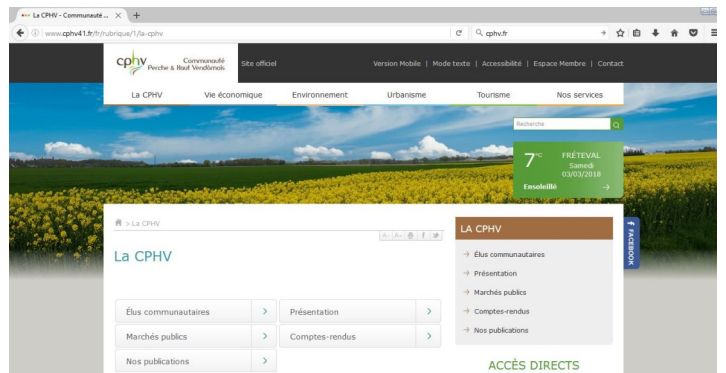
La CPHV - Communauté ... ×

www.cphv41.fr/fr/rubrique/1/la-cphv

cphv.fr

cphv Communauté Perche & Haut Vendômois

Site officiel

Version Mobile | Mode texte | Accessibilité | Espace Membre | Contact

La CPHV
Vie économique
Environnement
Urbanisme
Tourisme
Nos services

Recherche

7°C FRÉTEVAL Samedi 03/03/2018

Ensoleillé

> La CPHV

A- A+ f

La CPHV

Élus communautaires
Présentation
Marchés publics
Comptes-rendus
Nos publications

LA CPHV

Élus communautaires
Présentation
Marchés publics
Comptes-rendus
Nos publications

ACCÈS DIRECTS

f FACEBOOK